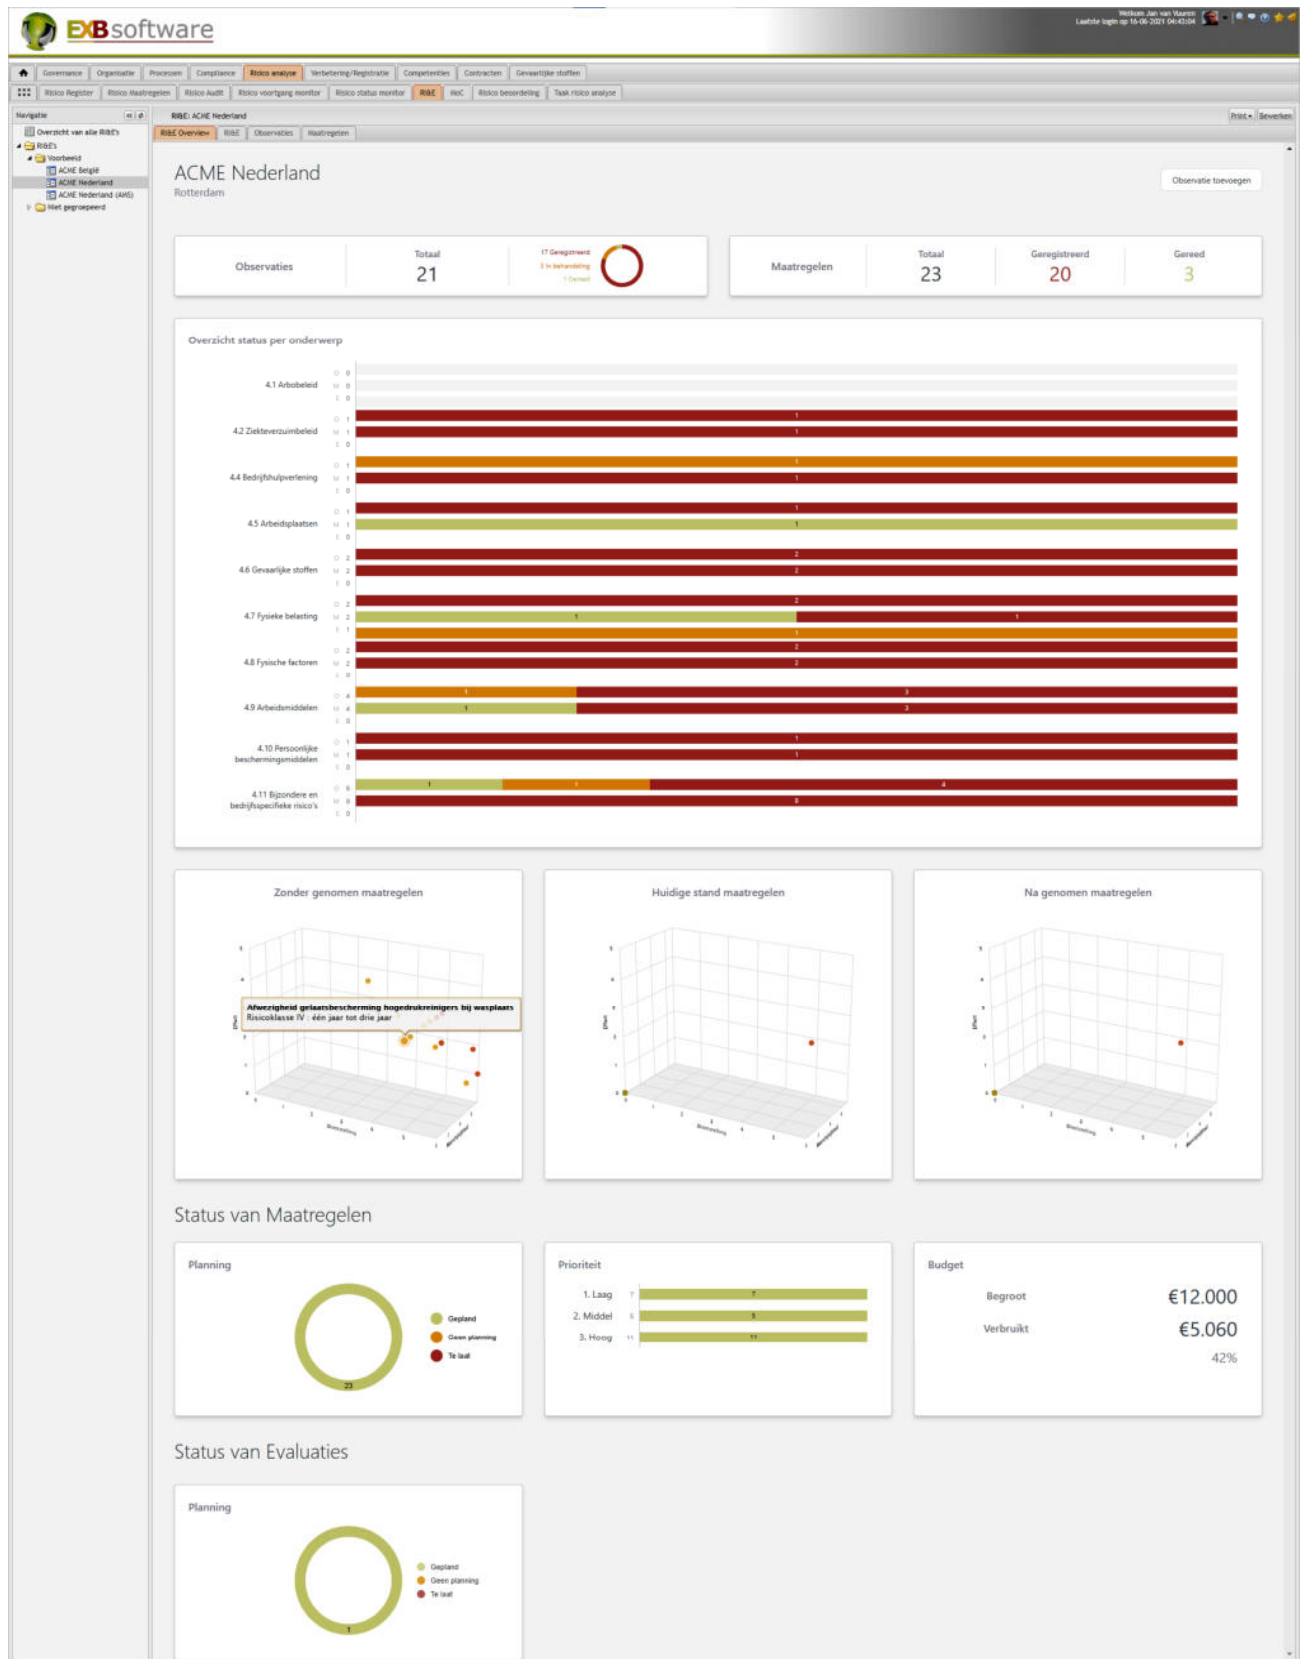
EXB software

Welkom Jan van Vuuren
Laatste login op 16-06-2021 04:43:04

Governance | Organisatie | Processen | Compliance | Risico analyse | Verbetering/Registratie | Competenties | Contracten | Gevaarlijke stoffen

Risico Register | Risico Maatregelen | Risico Audit | Risico voortgang monitor | Risico status monitor | RI&E | HoC | Risico beoordeling | Taak risico analyse

Navigatie
Overzicht van alle RI&E's
RI&E's
Voorbeeld
ACME België
ACME Nederland
ACME Nederland (AHS)
Niet gegroepeerd

RI&E: ACME Nederland
Print | Bewerken
RI&E Overview | RI&E | Observaties | Maatregelen

ACME Nederland
Rotterdam

Observatie toevoegen

Observaties | Totaal 21 | 17 Geregistreerd 3 In behandeling 1 Gereed

Maatregelen | Totaal 23 | Geregistreerd 20 | Gereed 3

Overzicht status per onderwerp

4.1 Arbobeleid
4.2 Ziekteverzuimbeleid
4.4 Bedrijfshulpverlening
4.5 Arbeidsplaatsen
4.6 Gevaarlijke stoffen
4.7 Fysieke belasting
4.8 Fysische factoren
4.9 Arbeidsmiddelen
4.10 Persoonlijke beschermingsmiddelen
4.11 Bijzondere en bedrijfsspecifieke risico's

Zonder genomen maatregelen
Afwezigheid gelaatsbescherming hogedrukreinigers bij wasplaats
Risicoklasse IV : één jaar tot drie jaar

Huidige stand maatregelen

Na genomen maatregelen

Status van Maatregelen

Planning
Gepland
Geen planning
Te laat
23

Prioriteit
1. Laag 7
2. Middel 5
3. Hoog 11

Budget
Begroot €12.000
Verbruikt €5.060
42%

Status van Evaluaties

Planning
Gepland
Geen planning
Te laat
1